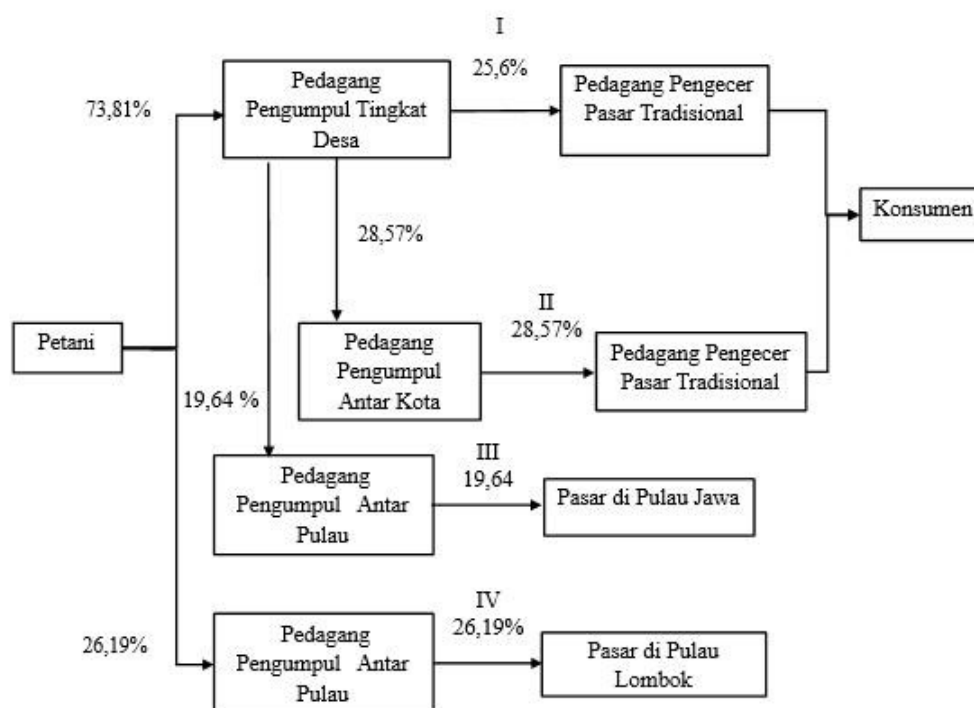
I

73,81%

Pedagang Pengumpul Tingkat Desa

25,6%

Pedagang Pengecer Pasar Tradisional

Konsumen

28,57%

Petani

II

28,57%

Pedagang Pengumpul Antar Kota

Pedagang Pengecer Pasar Tradisional

19,64 %

III

19,64

Pedagang Pengumpul Antar Pulau

Pasar di Pulau Jawa

IV

26,19%

26,19%

Pedagang Pengumpul Antar Pulau

Pasar di Pulau Lombok